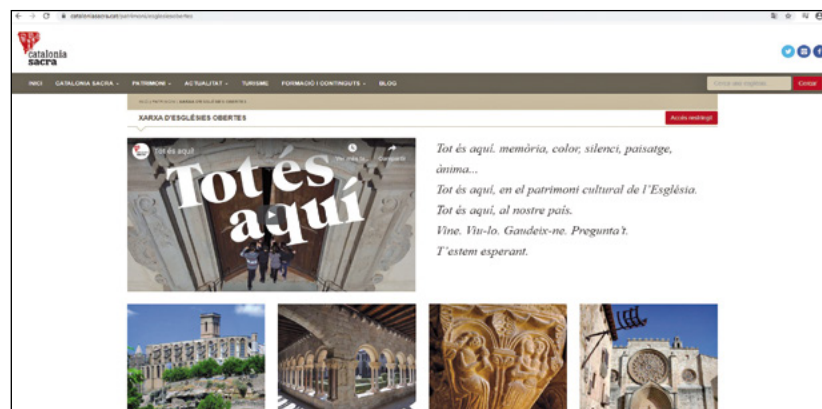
catalonia sacra

INICI CATALONIA SACRA PATRIMONI ACTUALITAT TURISME FORMACIÓ I CONTINGUTS BLOG

Cercar

XARXA D'ESGLÉSIES OBERTES

Accés restringit

Tot és aquí

Tot és aquí

Tot és aquí. memòria, color, silenci, paisatge, ànima...
Tot és aquí, en el patrimoni cultural de l'Església.
Tot és aquí, al nostre país.
Vine. Viu-lo. Gaudeix-ne. Pregunta't.
T'estem esperant.